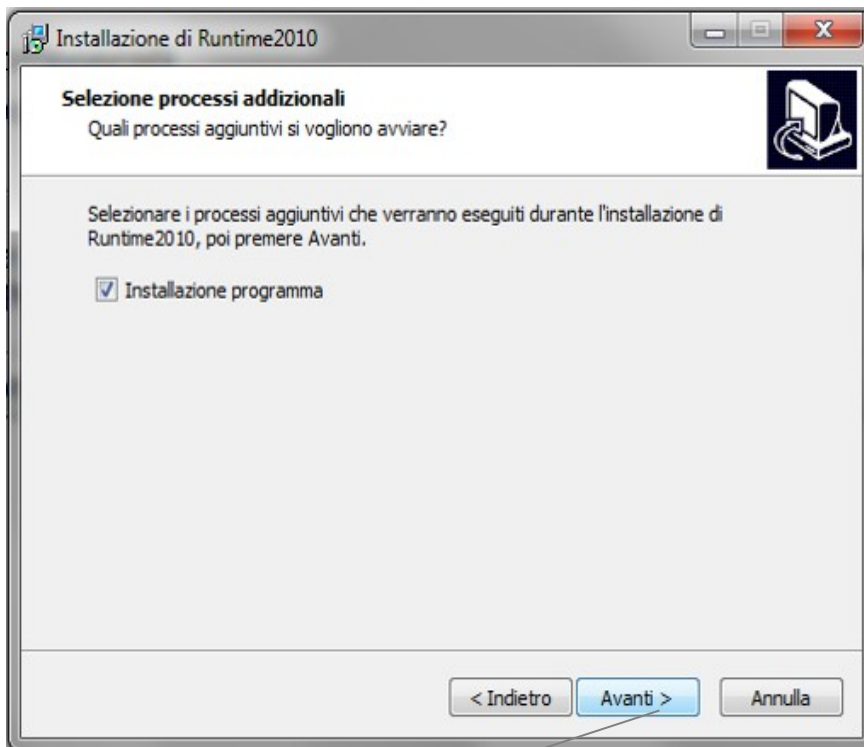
Installazione di Runtime2010

Selezione processi addizionali
Quali processi aggiuntivi si vogliono avviare?

Selezionare i processi aggiuntivi che verranno eseguiti durante l'installazione di Runtime2010, poi premere Avanti.

Installazione programma

< Indietro
Avanti >
Annulla